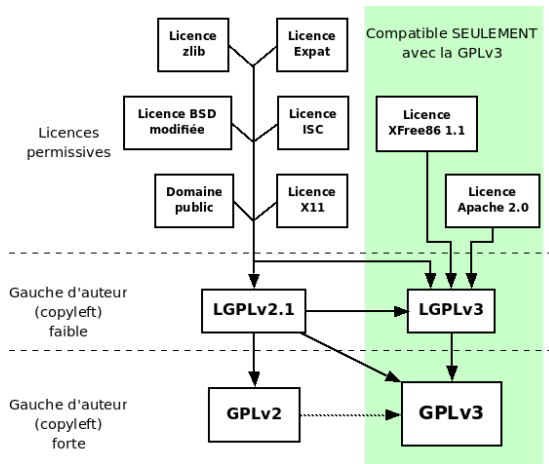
Licence zlib

Licence Expat

Compatible SEULEMENT avec la GPLv3

Licence BSD modifiée

Licence ISC

Licences permissives

Licence XFree86 1.1

Domaine public

Licence X11

Licence Apache 2.0

Gauche d'auteur (copyleft) faible

LGPLv2.1

LGPLv3

Gauche d'auteur (copyleft) forte

GPLv2

GPLv3